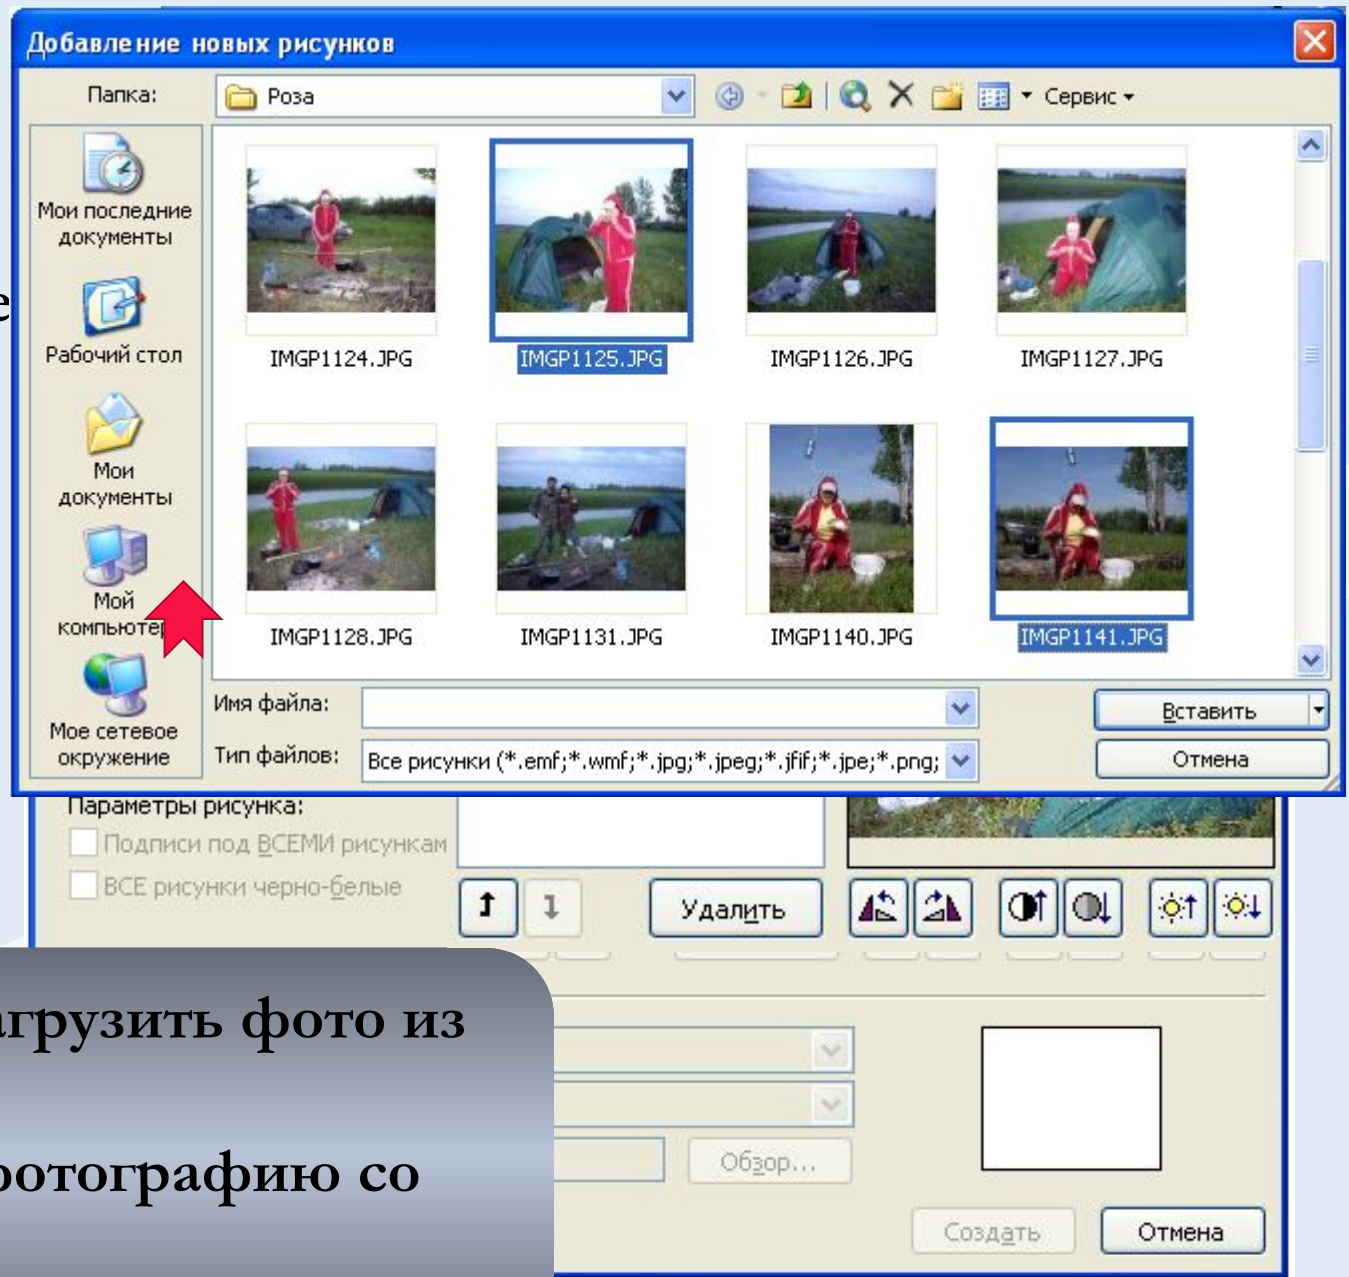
Добавление новых рисунков

Папка: Роза

Сервис

Мои последние документы

Рабочий стол

Мои документы

Мой компьютер

Мое сетевое окружение

IMGP1124.JPG IMGP1125.JPG IMGP1126.JPG IMGP1127.JPG

IMGP1128.JPG IMGP1131.JPG IMGP1140.JPG IMGP1141.JPG

Имя файла:

Тип файлов: Все рисунки (*.emf;*.wmf;*.jpg;*.jpeg;*.jfif;*.jpe;*.png;

Вставить

Отмена

Параметры рисунка:

Подписи под ВСЕМИ рисунками

ВСЕ рисунки черно-белые

Удалить

Обзор...

Создать

Отмена

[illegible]агрузить фото из

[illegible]ротографию со